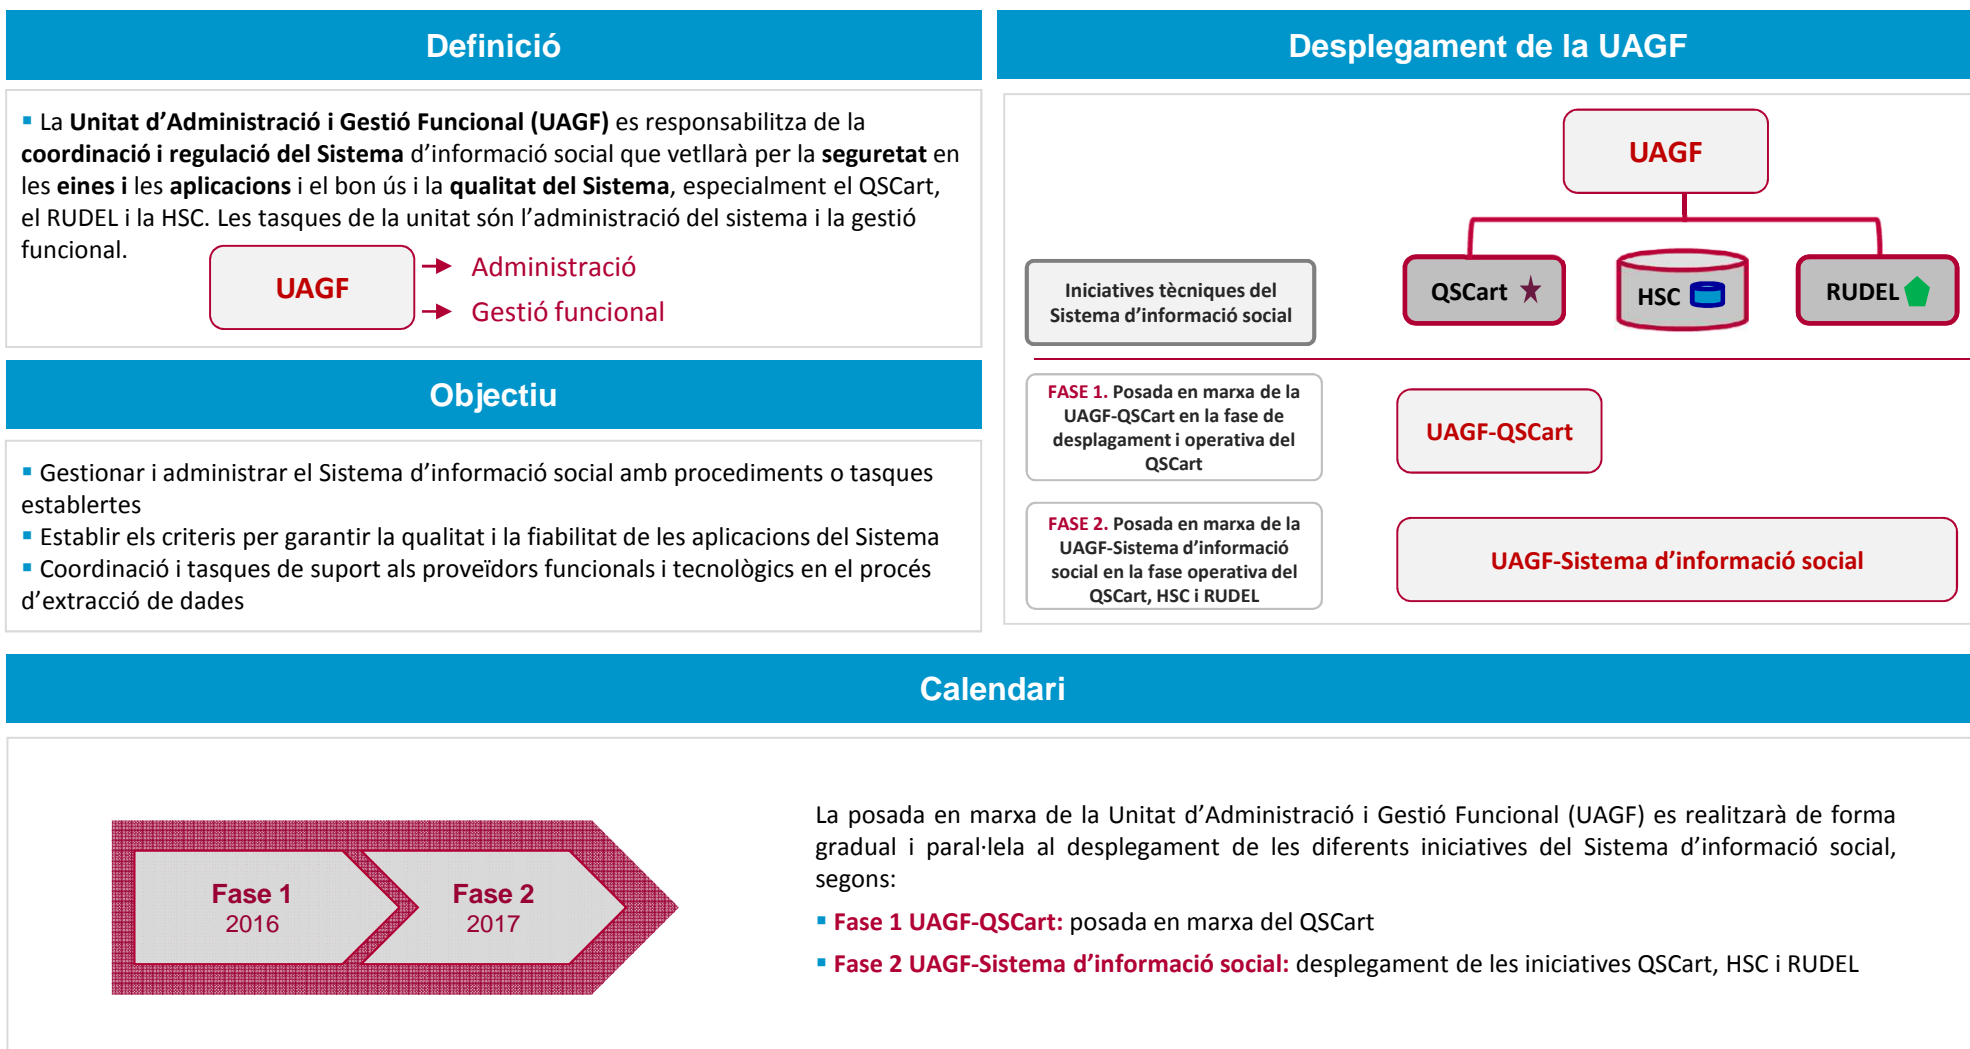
Definició

▪ La Unitat d'Administració i Gestió Funcional (UAGF) es responsabilitza de la coordinació i regulació del Sistema d'informació social que vetllarà per la seguretat en les eines i les aplicacions i el bon ús i la qualitat del Sistema, especialment el QSCart, el RUDEL i la HSC. Les tasques de la unitat són l'administració del sistema i la gestió funcional.

UAGF
Administració
Gestió funcional

Objectiu

▪ Gestionar i administrar el Sistema d'informació social amb procediments o tasques establertes
▪ Establir els criteris per garantir la qualitat i la fiabilitat de les aplicacions del Sistema
▪ Coordinació i tasques de suport als proveïdors funcionals i tecnològics en el procés d'extracció de dades

Desplegament de la UAGF

UAGF

Iniciatives tècniques del Sistema d'informació social

QSCart

HSC

RUDEL

FASE 1. Posada en marxa de la UAGF-QSCart en la fase de desplagament i operativa del QSCart

UAGF-QSCart

FASE 2. Posada en marxa de la UAGF-Sistema d'informació social en la fase operativa del QSCart, HSC i RUDEL

UAGF-Sistema d'informació social

Calendari

Fase 1
2016

Fase 2
2017

La posada en marxa de la Unitat d'Administració i Gestió Funcional (UAGF) es realitzarà de forma gradual i paral·lela al desplegament de les diferents iniciatives del Sistema d'informació social, segons:
▪ Fase 1 UAGF-QSCart: posada en marxa del QSCart
▪ Fase 2 UAGF-Sistema d'informació social: desplegament de les iniciatives QSCart, HSC i RUDEL